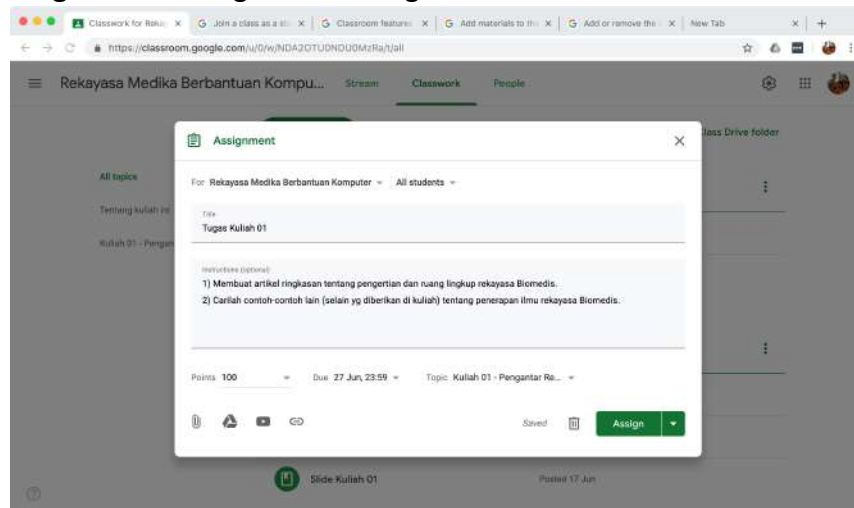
Classwork for Reka | Join a class as a st | Classroom features | Add materials to th | Add or remove the | New Tab

https://classroom.google.com/u/0/w/NDA2OTU0NDU0MzRa/t/all

Rekayasa Medika Berbantuan Kompu...

Stream

Classwork

People

Class Drive folder

All topics

Tentang kuliah ini

Kuliah 01 - Pengan

Assignment

For Rekayasa Medika Berbantuan Komputer

All students

Title

Tugas Kuliah 01

Instructions (optional)

1) Membuat artikel ringkasan tentang pengertian dan ruang lingkup rekayasa Biomedis.

2) Carilah contoh-contoh lain (selain yg diberikan di kuliah) tentang penerapan ilmu rekayasa Biomedis.

Points 100

Due 27 Jun, 23:59

Topic Kuliah 01 - Pengantar Re...

Saved

Assign

Slide Kuliah 01

Posted 17 Jun